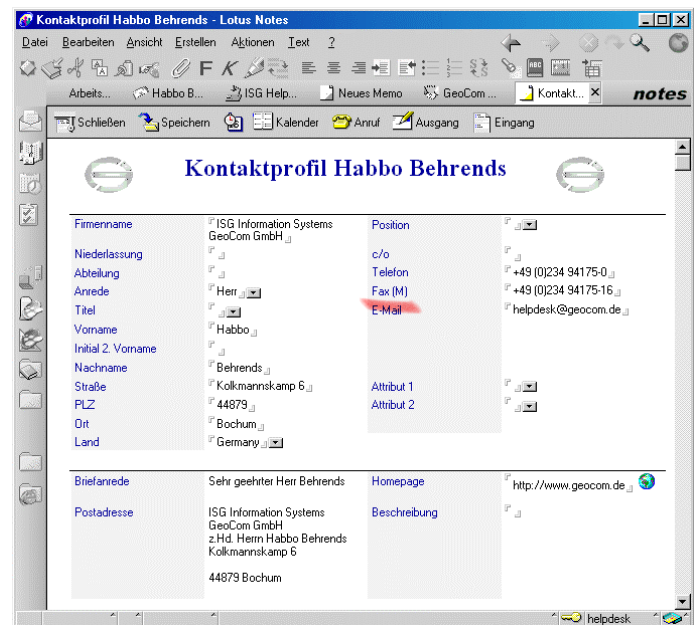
Kontaktprofil Habbo Behrends - Lotus Notes

Datei Bearbeiten Ansicht Erstellen Aktionen Text ?

Arbeits... Habbo B... ISG Help... Neues Memo GeoCom ... Kontakt... notes

Schließen Speichern Kalender Anruf Ausgang Eingang

Kontaktprofil Habbo Behrends

| | | | |
|---|---|---|---|
| Firmenname | ISG Information Systems GeoCom GmbH | Position | |
| Niederlassung | | c/o | |
| Abteilung | | Telefon | +49 (0)234 94175-0 |
| Anrede | Herr | Fax (M) | +49 (0)234 94175-16 |
| Titel | | E-Mail | helpdesk@geocom.de |
| Vorname | Habbo | | |
| Initial 2. Vorname | | | |
| Nachname | Behrends | | |
| Straße | Kolkmannskamp 6 | Attribut 1 | |
| PLZ | 44879 | Attribut 2 | |
| Ort | Bochum | | |
| Land | Germany | | |

| | | | |
|---|---|---|---|
| Briefanrede | Sehr geehrter Herr Behrends | Homepage | http://www.geocom.de |
| Postadresse | ISG Information Systems GeoCom GmbH z.Hd. Herrn Habbo Behrends Kolkmannskamp 6 44879 Bochum | Beschreibung | |

helpdesk